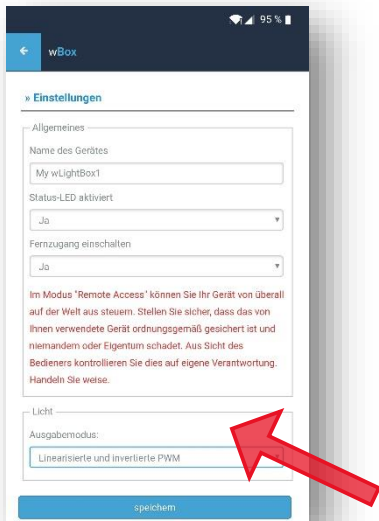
95 %

wBox

» Einstellungen

Allgemeines

Name des Gerätes

My wLightBox1

Status-LED aktiviert

Ja

Fernzugang einschalten

Ja

Im Modus "Remote Access" können Sie Ihr Gerät von überall auf der Welt aus steuern. Stellen Sie sicher, dass das von Ihnen verwendete Gerät ordnungsgemäß gesichert ist und niemandem oder Eigentum schadet. Aus Sicht des Bedieners kontrollieren Sie dies auf eigene Verantwortung. Handeln Sie weise.

Licht

Ausgabemodus:

Linearisierte und invertierte PWM

speichern